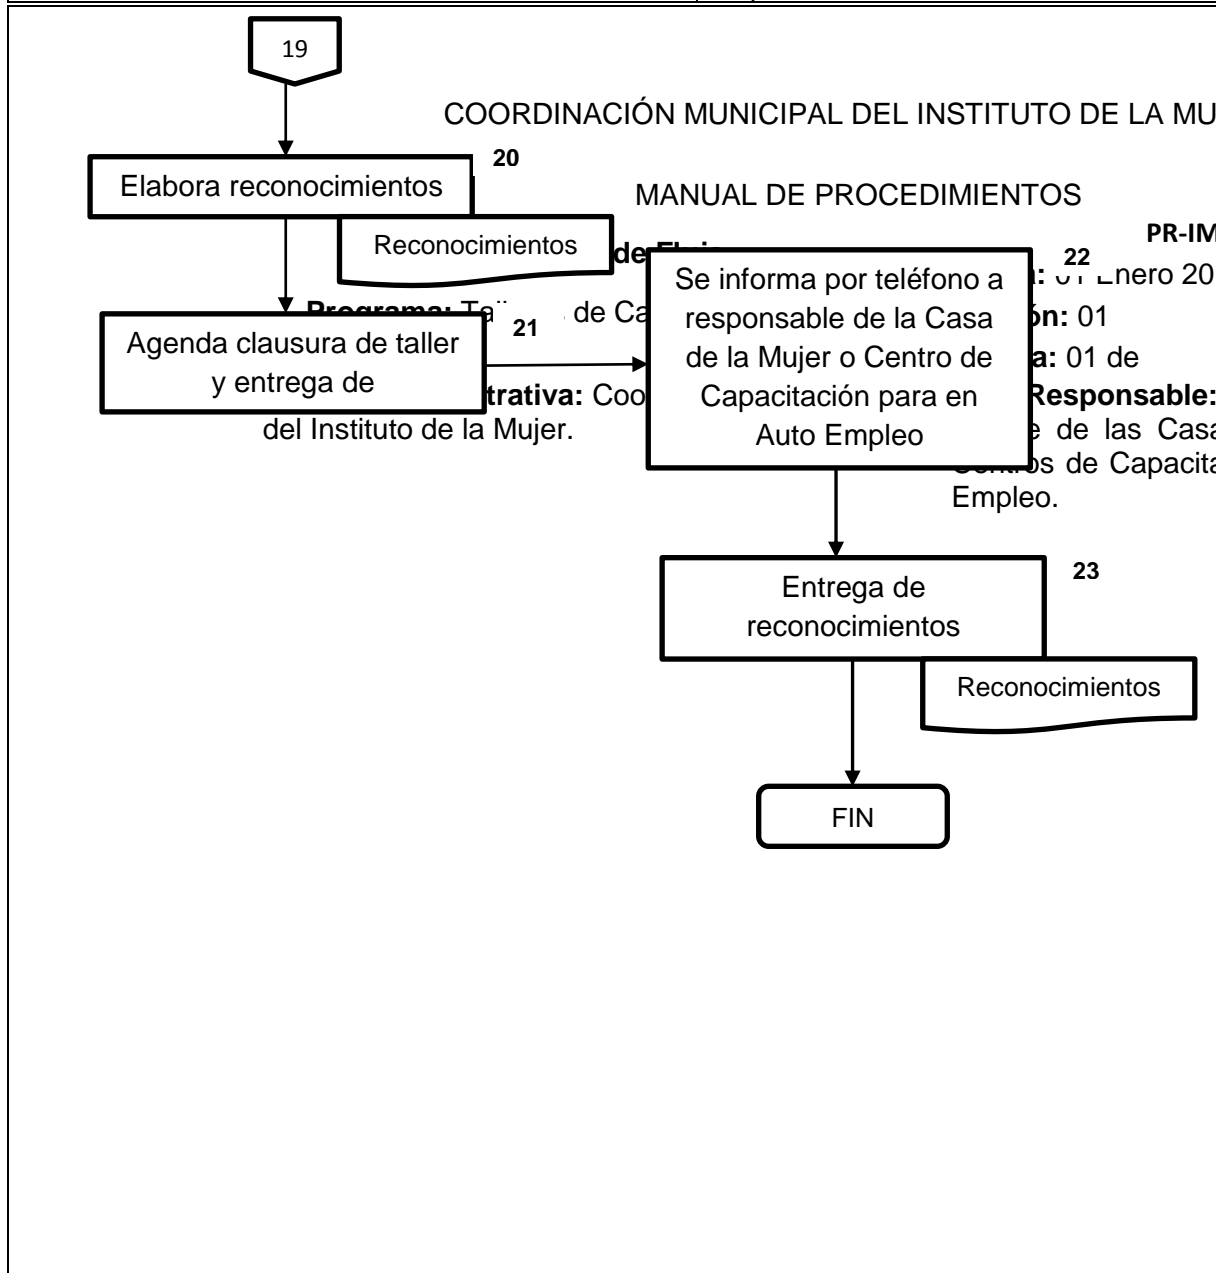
19

COORDINACIÓN MUNICIPAL DEL INSTITUTO DE LA MU

Elabora reconocimientos

20

MANUAL DE PROCEDIMIENTOS

PR-IM

Reconocimientos

de Flujo

Se informa por teléfono a responsable de la Casa de la Mujer o Centro de Capacitación para en Auto Empleo

22

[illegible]: 01 Enero 20

Programa: Ta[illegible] de Ca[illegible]

21

Agenda clausura de taller y entrega de

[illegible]ón: 01

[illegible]a: 01 de

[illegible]trativa: Coo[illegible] del Instituto de la Mujer.

Responsable: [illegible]e de las Casa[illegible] Centros de Capacita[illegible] Empleo.

Entrega de reconocimientos

23

Reconocimientos

FIN